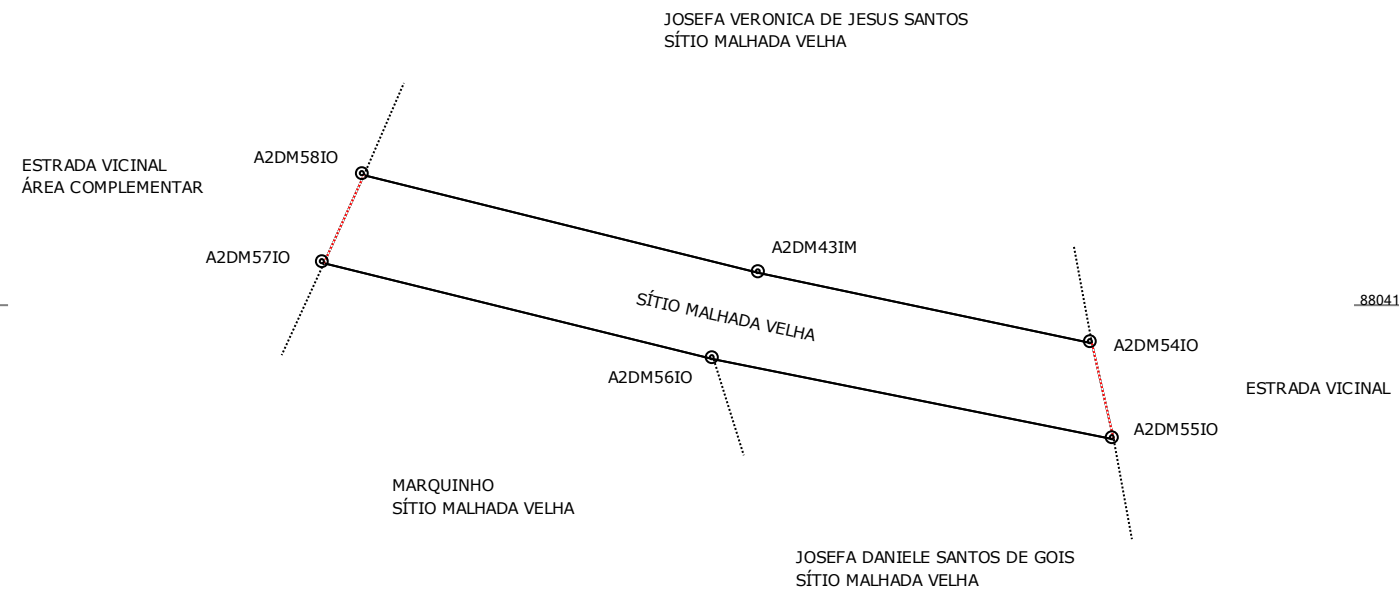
JOSEFA VERONICA DE JESUS SANTOS
SÍTIO MALHADA VELHA

ESTRADA VICINAL
ÁREA COMPLEMENTAR

A2DM58IO

A2DM57IO

A2DM43IM

SÍTIO MALHADA VELHA

88041

A2DM54IO

ESTRADA VICINAL

A2DM56IO

A2DM55IO

MARQUINHO
SÍTIO MALHADA VELHA

JOSEFA DANIELE SANTOS DE GOIS
SÍTIO MALHADA VELHA